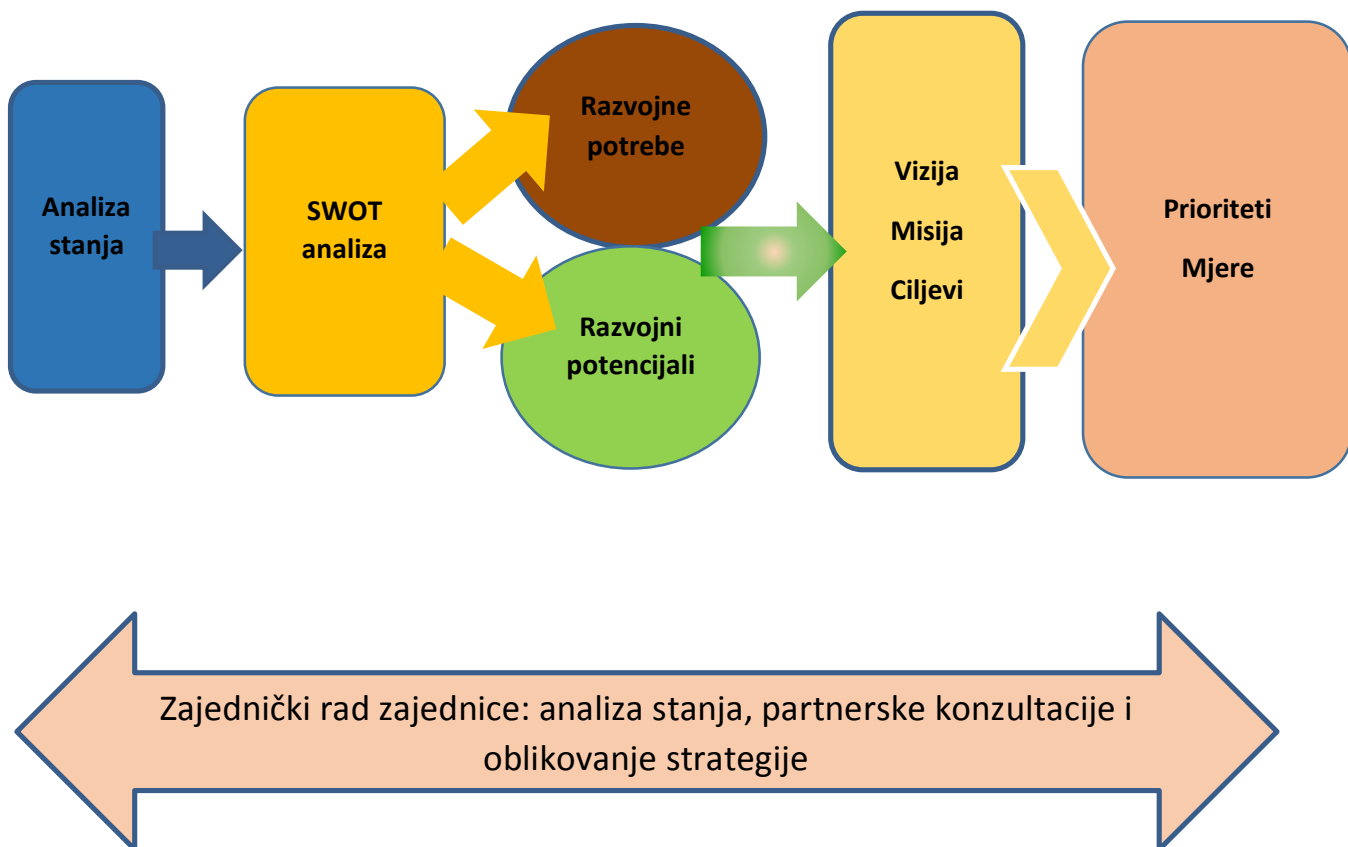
Analiza stanja

SWOT analiza

Razvojne potrebe

Razvojni potencijali

Vizija
Misija
Ciljevi

Prioriteti
Mjere

Zajednički rad zajednice: analiza stanja, partnerske konzultacije i oblikovanje strategije